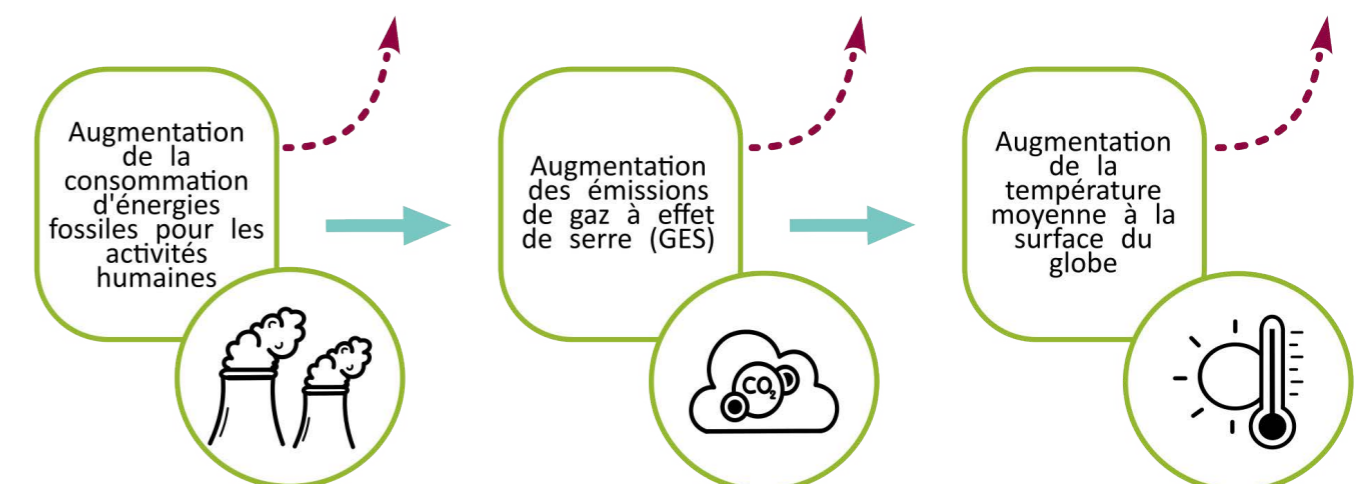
Augmentation de la consommation d'énergies fossiles pour les activités humaines

Augmentation des émissions de gaz à effet de serre (GES)

$CO_2$

Augmentation de la température moyenne à la surface du globe